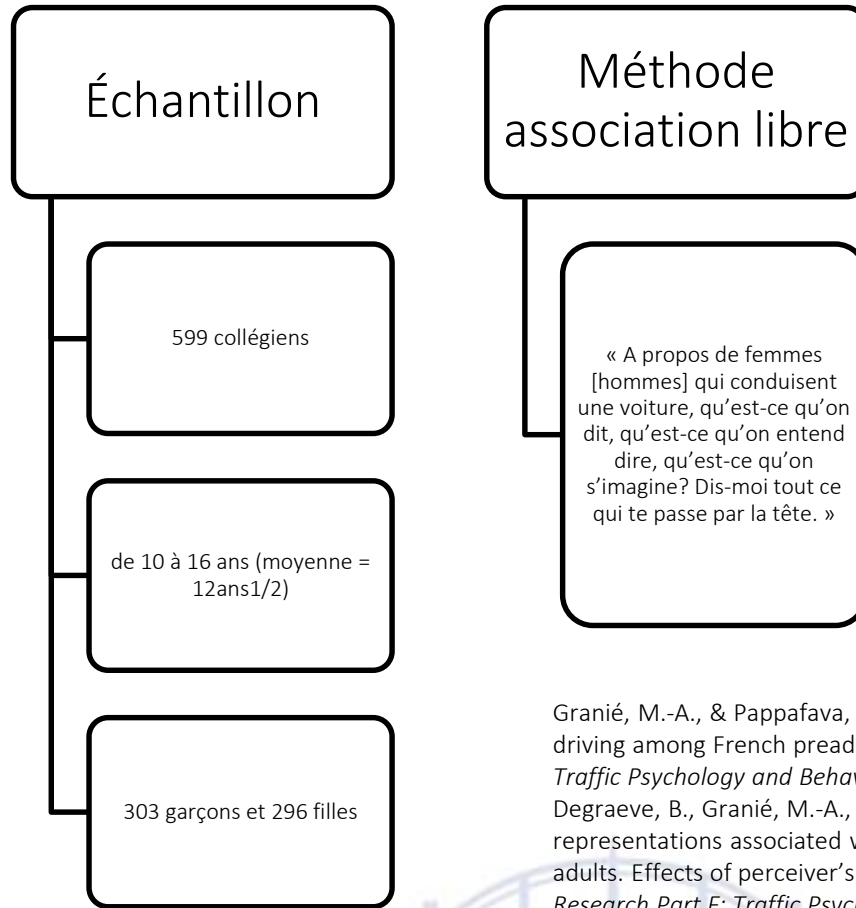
Échantillon

599 collégiens

de 10 à 16 ans (moyenne = 12ans1/2)

303 garçons et 296 filles

Méthode association libre

« A propos de femmes [hommes] qui conduisent une voiture, qu'est-ce qu'on dit, qu'est-ce qu'on entend dire, qu'est-ce qu'on s'imagine? Dis-moi tout ce qui te passe par la tête. »

Granié, M.-A., & Pappafava, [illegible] driving among French pread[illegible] *Traffic Psychology and Behav*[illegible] Degraeve, B., Granié, M.-A., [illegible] representations associated w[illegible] adults. Effects of perceiver's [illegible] *Research Part F: Traffic Psyc*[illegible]